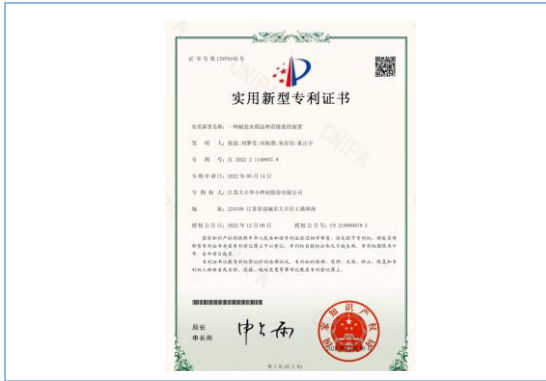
证书号第17876105号

实用新型专利证书

实用新型名称：一种罐装米粮品种盛装的装置

发 明 人：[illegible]

专 利 号：ZL 2022 2 1148937.X

专利申请日：2022年05月14日

专 利 权 人：江苏大丰华丰种业股份有限公司

地 址：224100 江苏省盐城市大丰区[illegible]

授权公告日：2022年12月16日 授权公告号：CN 218000000 U

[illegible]

局长
申长雨

申长雨